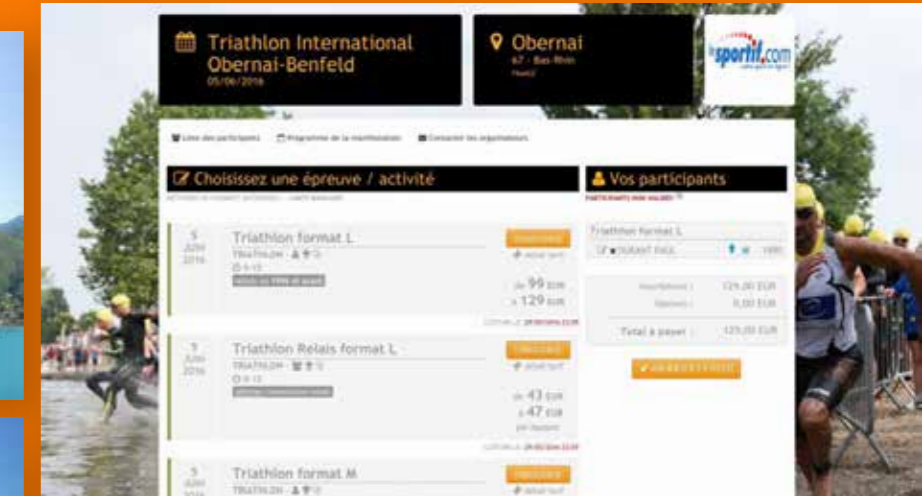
Triathlon International Obernai-Benfeld
05/06/2016

Obernai
67 - Bas-Rhin
FRANCE

lesportif.com

Liste des participants
Programme de la manifestation
Contacter les organisateurs

Choisissez une épreuve / activité

Vos participants

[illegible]

5 JUIN 2016
Triathlon format L
TRIATHLON
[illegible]
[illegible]
de 99 EUR
à 129 EUR

Triathlon format L
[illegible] DURANT PAUL
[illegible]
129,00 EUR
0,00 EUR
Total à payer : 129,00 EUR

5 JUIN 2016
Triathlon Relais format L
TRIATHLON
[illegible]
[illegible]
de 43 EUR
à 47 EUR
par équipier

5 JUIN 2016
Triathlon format M
TRIATHLON